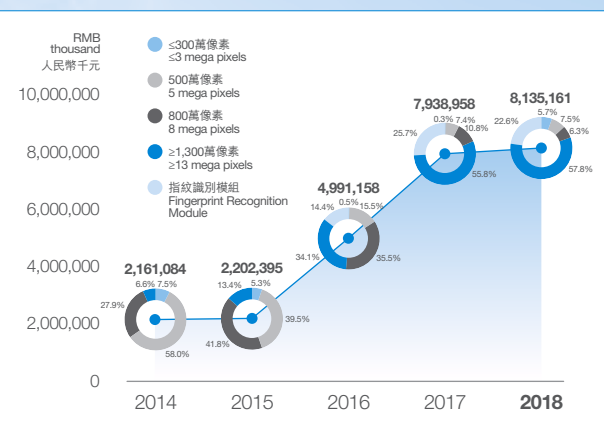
RMB thousand 人民幣千元

≤300萬像素 ≤3 mega pixels
500萬像素 5 mega pixels
800萬像素 8 mega pixels
≥1,300萬像素 ≥13 mega pixels
指紋識別模組 Fingerprint Recognition Module

10,000,000
8,000,000
6,000,000
4,000,000
2,000,000
0

2,161,084
6.6% 7.5%
27.9%
58.0%

2,202,395
13.4% 5.3%
39.5%
41.8%

4,991,158
14.4% 0.5% 15.5%
34.1%
35.5%

7,938,958
0.3% 7.4%
25.7%
10.8%
55.8%

8,135,161
22.6% 5.7%
7.5%
6.3%
57.8%

2014
2015
2016
2017
2018